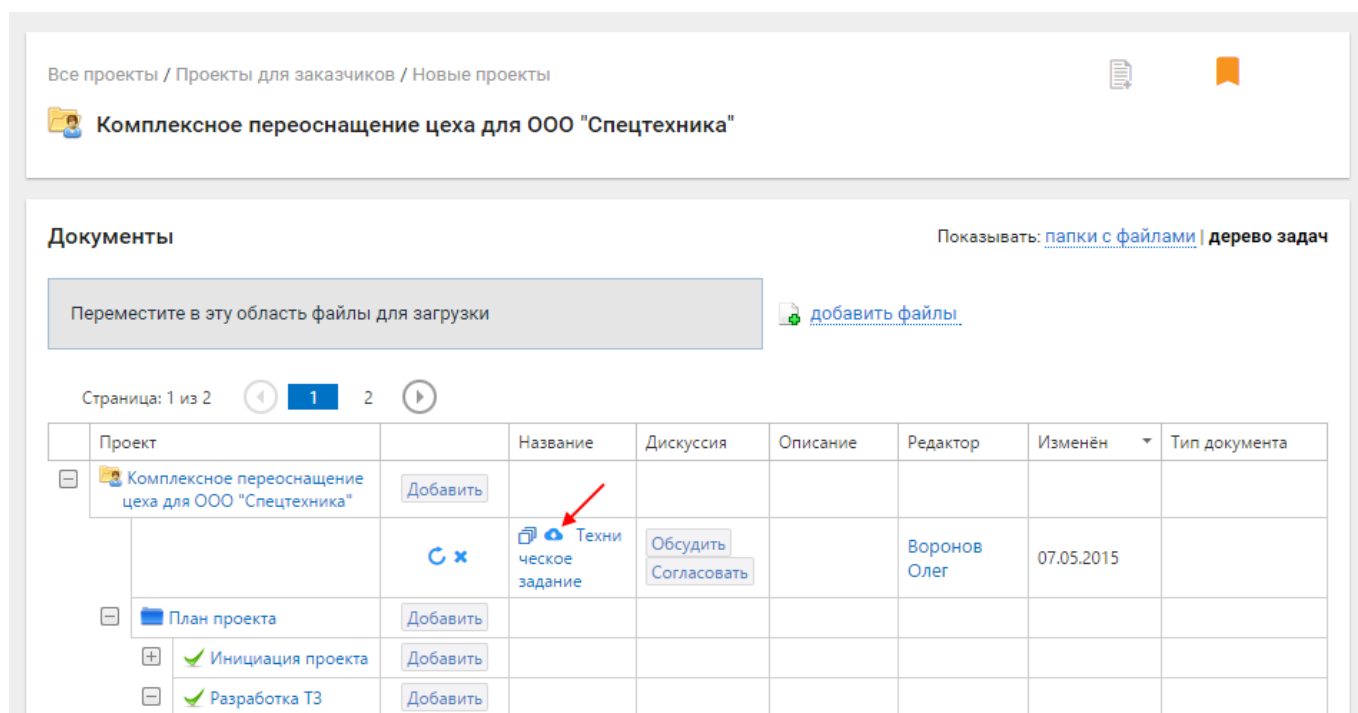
Все проекты / Проекты для заказчиков / Новые проекты

Комплексное переоснащение цеха для ООО "Спецтехника"

Документы

Показывать: папки с файлами | дерево задач

Переместите в эту область файлы для загрузки

добавить файлы

Страница: 1 из 2 1 2

| Проект | | Название | Дискуссия | Описание | Редактор | Изменён | Тип документа |
|---|---|---|---|---|---|---|---|
| Комплексное переоснащение цеха для ООО "Спецтехника" | Добавить | | | | | | |
| | | Техническое задание | Обсудить Согласовать | | Воронов Олег | 07.05.2015 | |
| План проекта | Добавить | | | | | | |
| Инициация проекта | Добавить | | | | | | |
| Разработка ТЗ | Добавить | | | | | | |